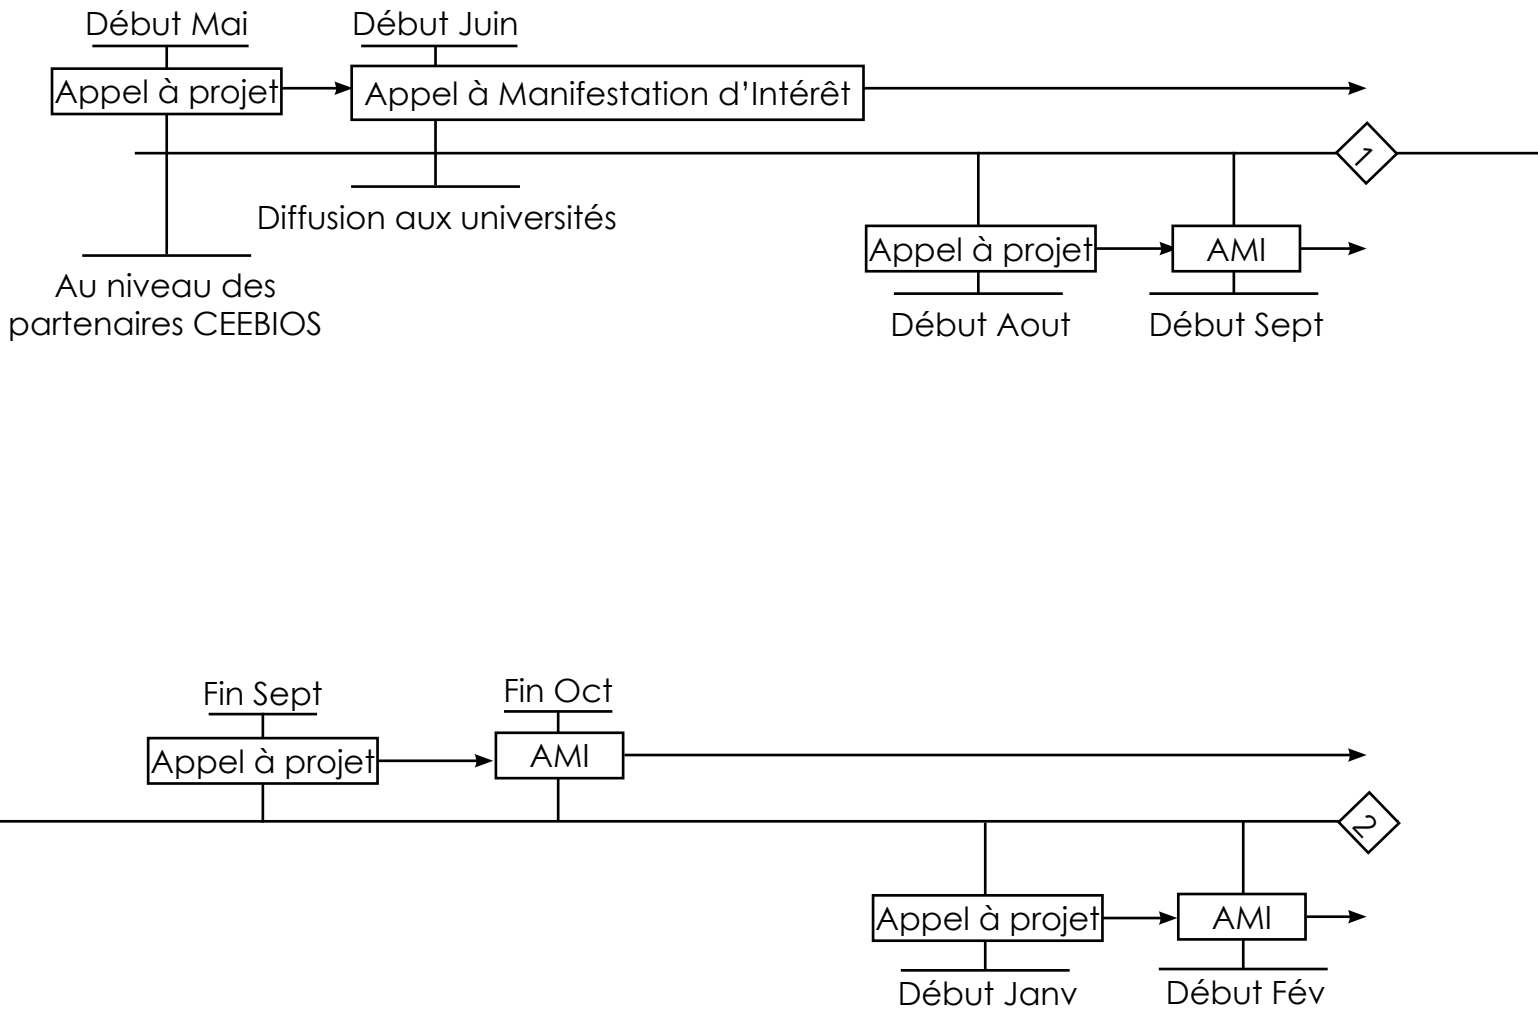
Début Mai

Appel à projet

Début Juin

Appel à Manifestation d'Intérêt

1

Diffusion aux universités

Appel à projet

AMI

Au niveau des partenaires CEEBIOS

Début Aout

Début Sept

Fin Sept

Appel à projet

Fin Oct

AMI

2

Appel à projet

AMI

Début Janv

Début Fév